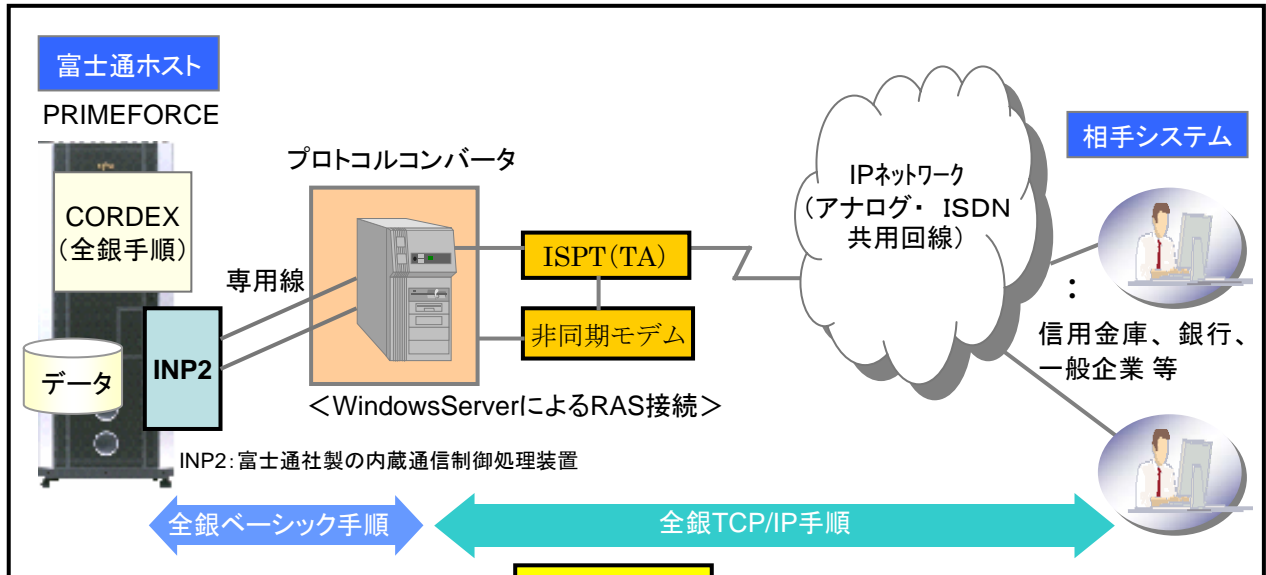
富士通ホスト

PRIMEFORCE

CORDEX
(全銀手順)

データ

INP2

専用線

プロトコルコンバータ

ISPT(TA)

非同期モデム

<WindowsServerによるRAS接続>

INP2:富士通社製の内蔵通信制御処理装置

IPﾈｯﾄﾜｰｸ
(アナログ・ ISDN
共用回線)

相手システム

:

信用金庫、銀行、
一般企業 等

全銀ベーシック手順

全銀TCP/IP手順